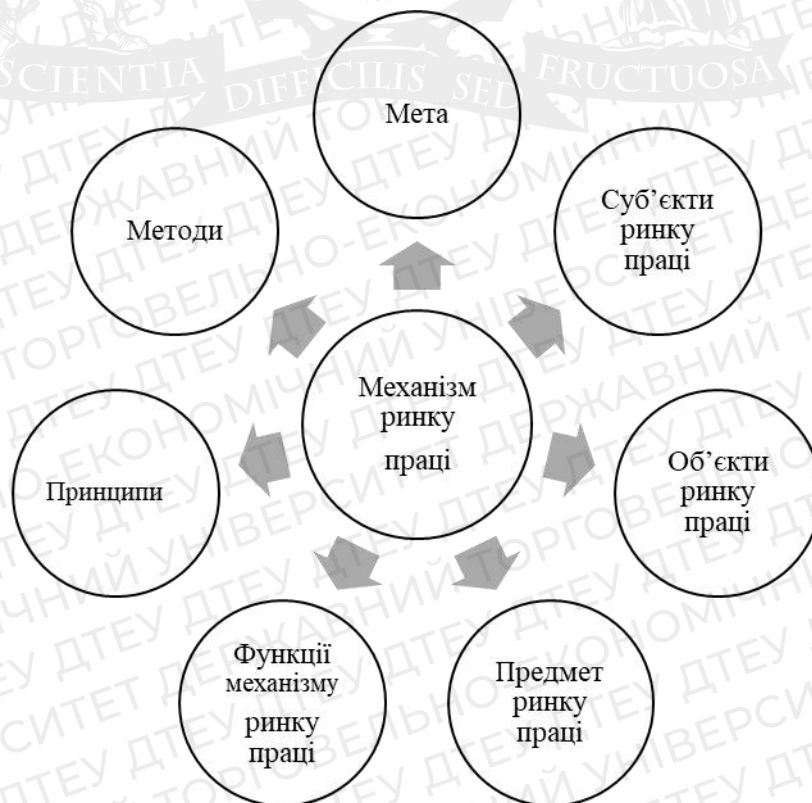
SCIENTIA DIFFICILIS SED FRUCTUOSA

Мета

Суб'єкти ринку праці

Об'єкти ринку праці

Предмет ринку праці

Функції механізму ринку праці

Принципи

Методи

Механізм ринку праці

ДТЕУ ДЕРЖАВНИЙ ТОРГОВЕЛЬНО-ЕКОНОМІЧНИЙ УНІВЕРСИТЕТ